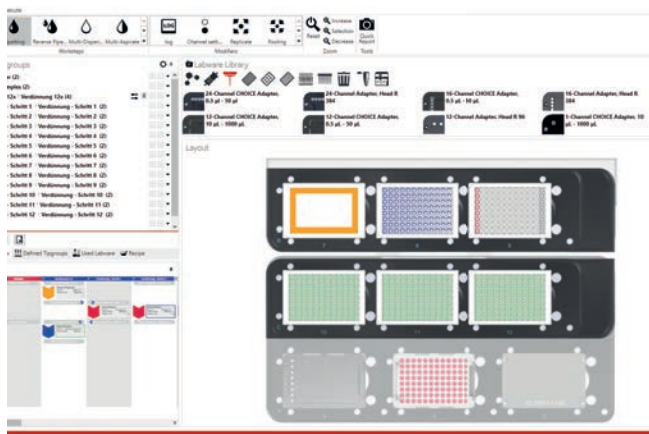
Pipetting Reverse Pipe... Multi-Dispen... Multi-Aspirate
Workesteps
Log Channel swit... Replicate Pooling
Modifiers
Reset Increase Selection Decrease
Zoom
Quick Report
Tools

groups
(2)
mples (2)
12x - Verdünnung 12x (4)
Schritt 1 - Verdünnung - Schritt 1 (2)
Schritt 2 - Verdünnung - Schritt 2 (2)
Schritt 3 - Verdünnung - Schritt 3 (2)
Schritt 4 - Verdünnung - Schritt 4 (2)
Schritt 5 - Verdünnung - Schritt 5 (2)
Schritt 6 - Verdünnung - Schritt 6 (2)
Schritt 7 - Verdünnung - Schritt 7 (2)
Schritt 8 - Verdünnung - Schritt 8 (2)
Schritt 9 - Verdünnung - Schritt 9 (2)
Schritt 10 - Verdünnung - Schritt 10 (2)
Schritt 11 - Verdünnung - Schritt 11 (2)
Schritt 12 - Verdünnung - Schritt 12 (2)

Defined Tipgroups Used Labware Recipe

Labware Library
24-Channel CHOICE Adapter, 0.5 µL - 50 µL
24-Channel Adapter, Head R 384
16-Channel CHOICE Adapter, 0.5 µL - 50 µL
16-Channel Adapter, Head R 384
12-Channel CHOICE Adapter, 10 µL - 1000 µL
12-Channel CHOICE Adapter, 0.5 µL - 50 µL
12-Channel Adapter, Head R 96
8-Channel CHOICE Adapter, 10 µL - 1000 µL

Layout